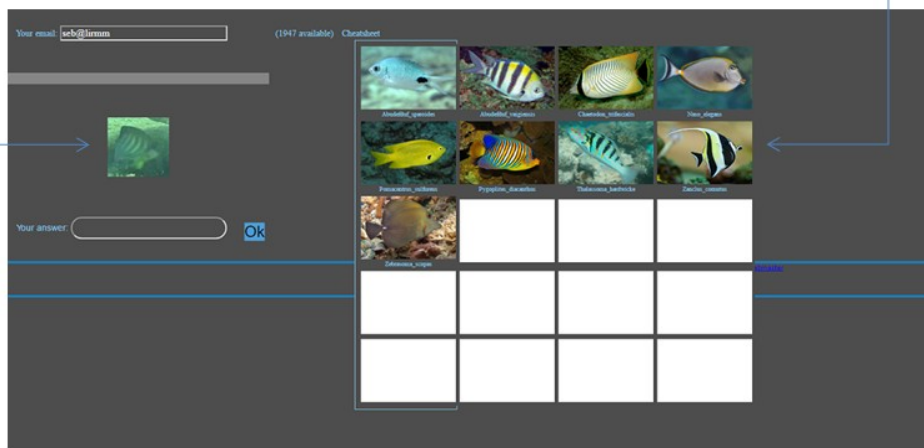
Your email: seb@lirmm

(1947 available) Cheatsheet

Abudefduf_sparoides

Abudefduf_vaigiensis

Chaetodon_trifascialis

Naso_elegans

Pomacentrus_sulfureus

Pygoplites_diacanthus

Thalassoma_hardwicke

Zanclus_cornutus

Zebrasoma_scopas

Your answer:

Ok

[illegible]